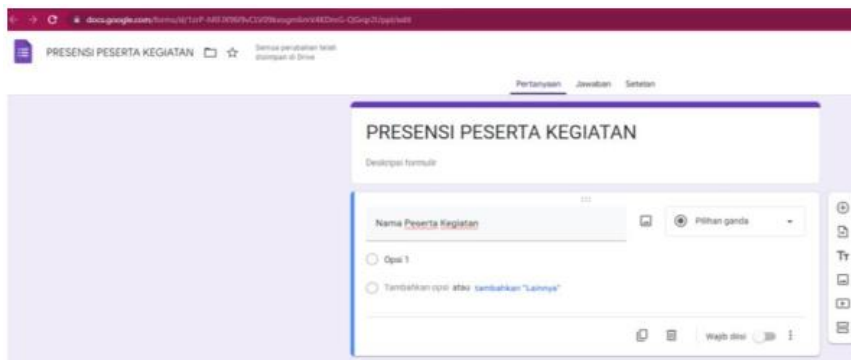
docs.google.com/forms/d/1srF-hRF.9f6f9vCtV29kxogm6mV4KDmG-QGnp2/2pp/edit

PRESENSI PESERTA KEGIATAN

Semua perubahan telah disimpan di Drive

Pertanyaan Jawaban Setelan

PRESENSI PESERTA KEGIATAN

Deskripsi formulir

Nama Peserta Kegiatan

Pilihan ganda

Opsi 1

Tambahkan opsi atau tambahkan "Lainnya"

Wajib diisi

Tт